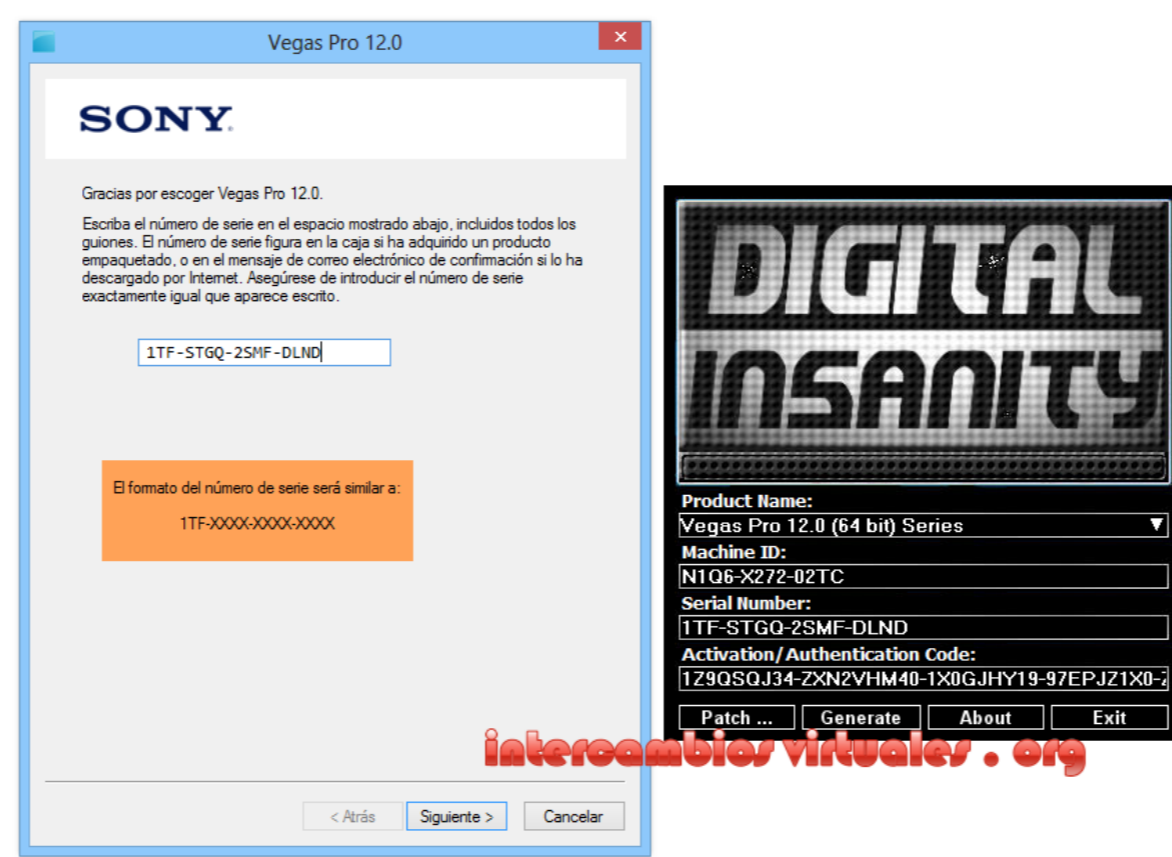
Vegas Pro 12.0

SONY

Gracias por escoger Vegas Pro 12.0.

Escriba el número de serie en el espacio mostrado abajo, incluidos todos los guiones. El número de serie figura en la caja si ha adquirido un producto empaquetado, o en el mensaje de correo electrónico de confirmación si lo ha descargado por Internet. Asegúrese de introducir el número de serie exactamente igual que aparece escrito.

1TF-STGQ-2SMF-DLND

El formato del número de serie será similar a:

1TF-XXXX-XXXX-XXXX

< Atrás | Siguiente > | Cancelar

DIGITAL INSANITY

Product Name:
Vegas Pro 12.0 (64 bit) Series
Machine ID:
N1Q6-X272-02TC
Serial Number:
1TF-STGQ-2SMF-DLND
Activation/Authentication Code:
1Z9QSQJ34-ZXN2VHM40-1X0GJHY19-97EPJZ1X0-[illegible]

Patch ... | Generate | About | Exit

intercambios virtuales . org